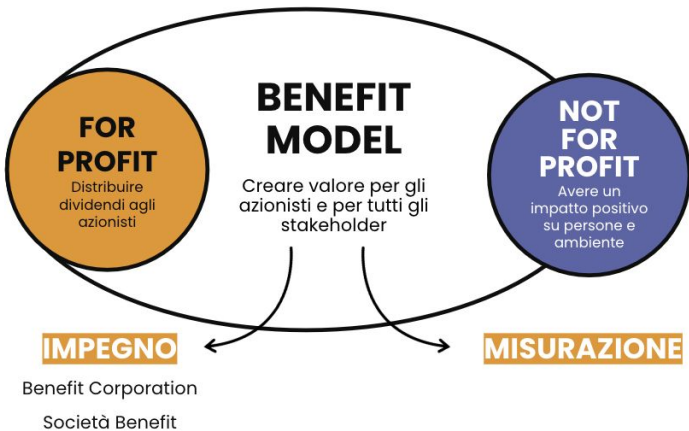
FOR PROFIT
Distribuire dividendi agli azionisti

BENEFIT MODEL
Creare valore per gli azionisti e per tutti gli stakeholder

NOT FOR PROFIT
Avere un impatto positivo su persone e ambiente

IMPEGNO
Benefit Corporation
Società Benefit

MISURAZIONE